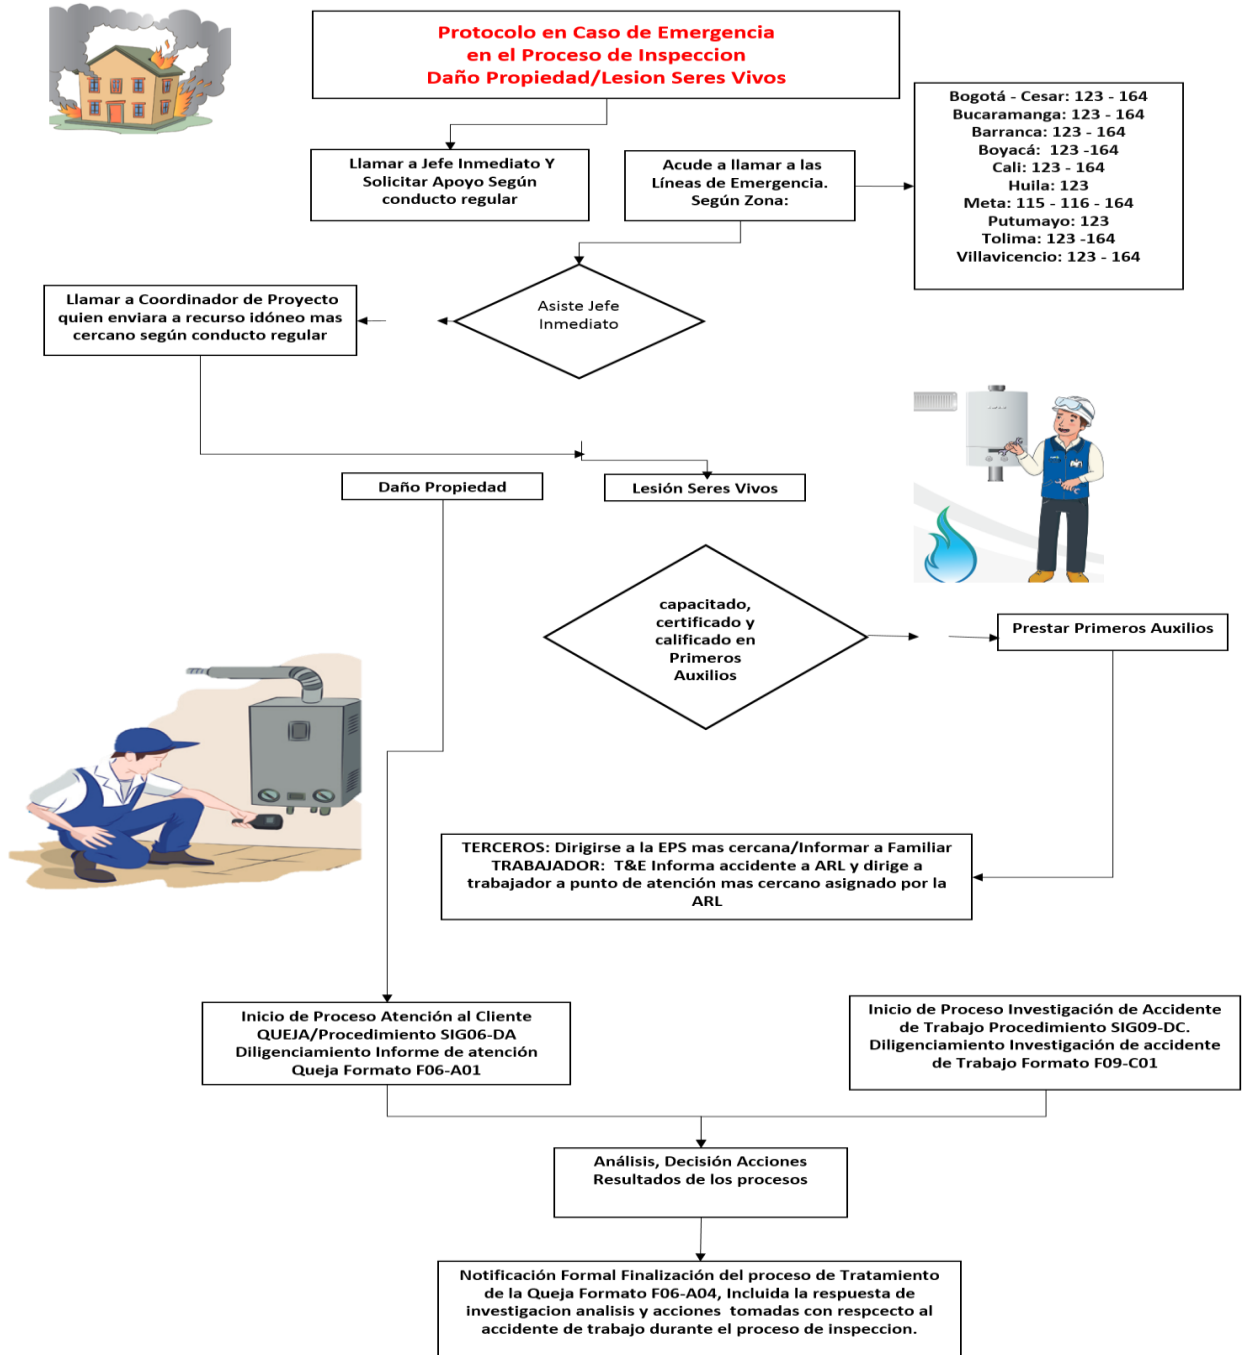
Protocolo en Caso de Emergencia
en el Proceso de Inspeccion
Daño Propiedad/Lesion Seres Vivos

Llamar a Jefe Inmediato Y Solicitar Apoyo Según conducto regular

Acude a llamar a las Líneas de Emergencia. Según Zona:

Bogotá - Cesar: 123 - 164
Bucaramanga: 123 - 164
Barranca: 123 - 164
Boyacá: 123 -164
Cali: 123 - 164
Huila: 123
Meta: 115 - 116 - 164
Putumayo: 123
Tolima: 123 -164
Villavicencio: 123 - 164

Llamar a Coordinador de Proyecto quien enviara a recurso idóneo mas cercano según conducto regular

Asiste Jefe Inmediato

Daño Propiedad

Lesión Seres Vivos

capacitado, certificado y calificado en Primeros Auxilios

Prestar Primeros Auxilios

TERCEROS: Dirigirse a la EPS mas cercana/Informar a Familiar
TRABAJADOR: T&E Informa accidente a ARL y dirige a trabajador a punto de atención mas cercano asignado por la ARL

Inicio de Proceso Atención al Cliente QUEJA/Procedimiento SIG06-DA Diligenciamiento Informe de atención Queja Formato F06-A01

Inicio de Proceso Investigación de Accidente de Trabajo Procedimiento SIG09-DC. Diligenciamiento Investigación de accidente de Trabajo Formato F09-C01

Análisis, Decisión Acciones Resultados de los procesos

Notificación Formal Finalización del proceso de Tratamiento de la Queja Formato F06-A04, Incluida la respuesta de investigacion analisis y acciones tomadas con respcecto al accidente de trabajo durante el proceso de inspeccion.